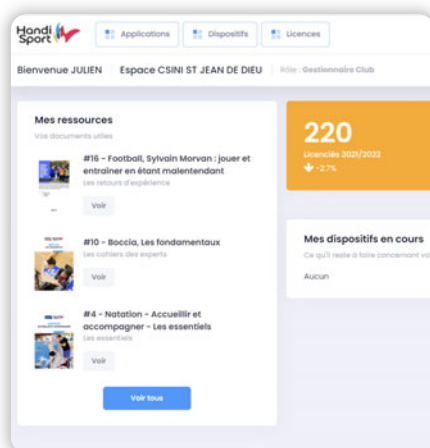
Handi Sport

Applications
Dispositifs
Licences

Bienvenue JULIEN
Espace CSINI ST JEAN DE DIEU
Rôle : Gestionnaire Club

Mes ressources
Vos documents utiles

#16 - Football, Sylvain Morvan : jouer et entraîner en étant malentendant
Les retours d'expérience
Voir

#10 - Boccia, Les fondamentaux
Les cahiers des experts
Voir

#4 - Natation - Accueillir et accompagner - Les essentiels
Les essentiels
Voir

Voir tous

220
Licenciés 2021/2022
-2.7%

Mes dispositifs en cours
Ce qu'il reste à faire concernant vo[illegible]
Aucun